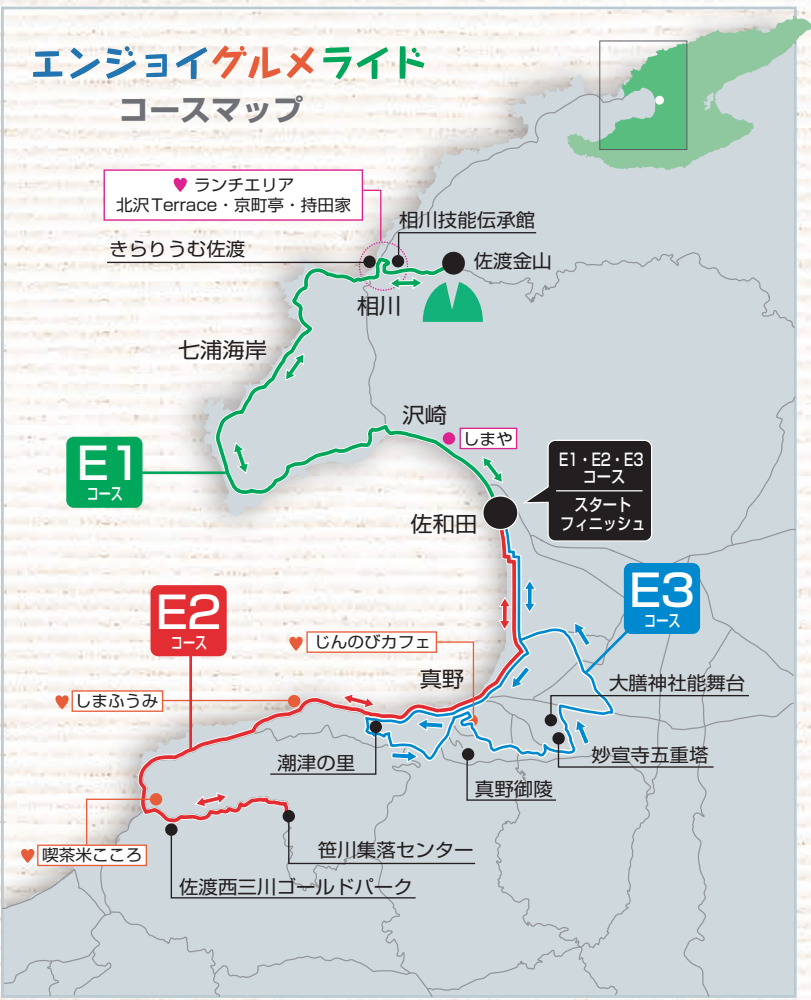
エンジョイグルメライド
コースマップ

♥ ランチエリア
北沢Terrace・京町亭・持田家

相川技能伝承館
きらりうむ佐渡
佐渡金山
相川
七浦海岸
沢崎
しまや
E1
コース
E1・E2・E3
コース
スタート
フィニッシュ
佐和田
E3
コース
E2
コース
♥ じんのびカフェ
真野
大膳神社能舞台
♥ しまふうみ
潮津の里
妙宣寺五重塔
真野御陵
♥ 喫茶米こころ
笹川集落センター
佐渡西三川ゴールドパーク